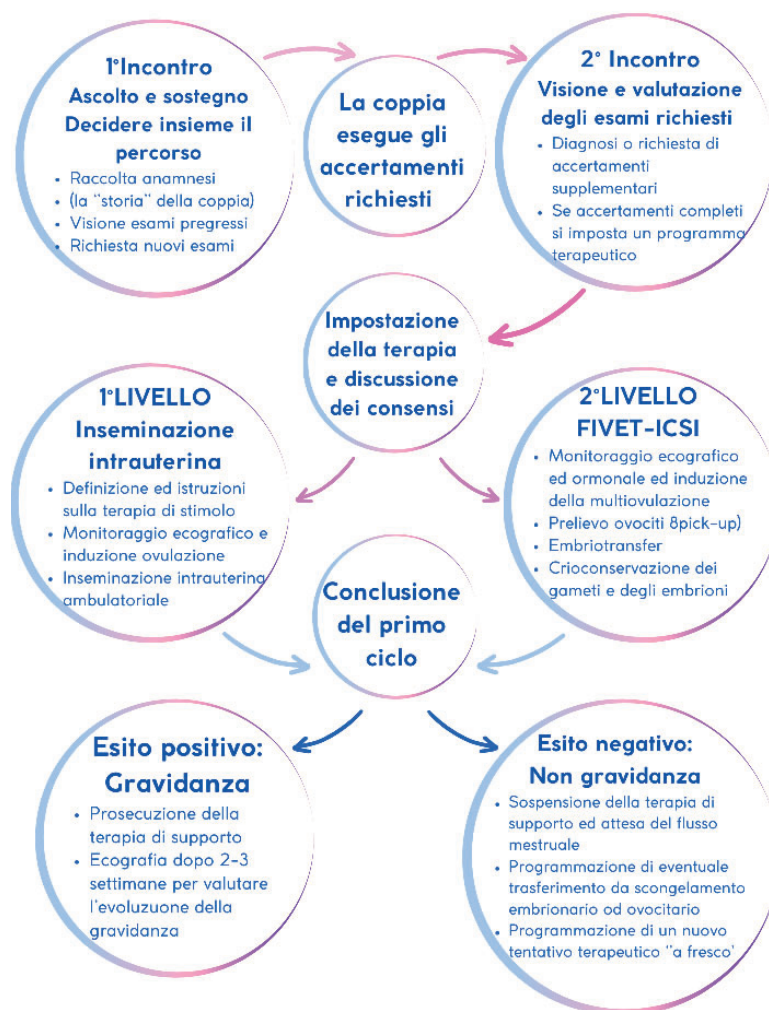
1°Incontro
Ascolto e sostegno
Decidere insieme il percorso

- Raccolta anamnesi
- (la "storia" della coppia)
- Visione esami pregressi
- Richiesta nuovi esami

La coppia esegue gli accertamenti richiesti

2° Incontro
Visione e valutazione degli esami richiesti

- Diagnosi o richiesta di accertamenti supplementari
- Se accertamenti completi si imposta un programma terapeutico

Impostazione della terapia e discussione dei consensi

1°LIVELLO
Inseminazione intrauterina

- Definizione ed istruzioni sulla terapia di stimolo
- Monitoraggio ecografico e induzione ovulazione
- Inseminazione intrauterina ambulatoriale

2°LIVELLO
FIVET-ICSI

- Monitoraggio ecografico ed ormonale ed induzione della multiovulazione
- Prelievo ovociti 8pick-up)
- Embriotransfer
- Crioconservazione dei gameti e degli embrioni

Conclusione del primo ciclo

Esito positivo:
Gravidanza

- Prosecuzione della terapia di supporto
- Ecografia dopo 2-3 settimane per valutare l'evoluzuone della gravidanza

Esito negativo:
Non gravidanza

- Sospensione della terapia di supporto ed attesa del flusso mestruale
- Programmazione di eventuale trasferimento da scongelamento embrionario od ovocitario
- Programmazione di un nuovo tentativo terapeutico "a fresco'